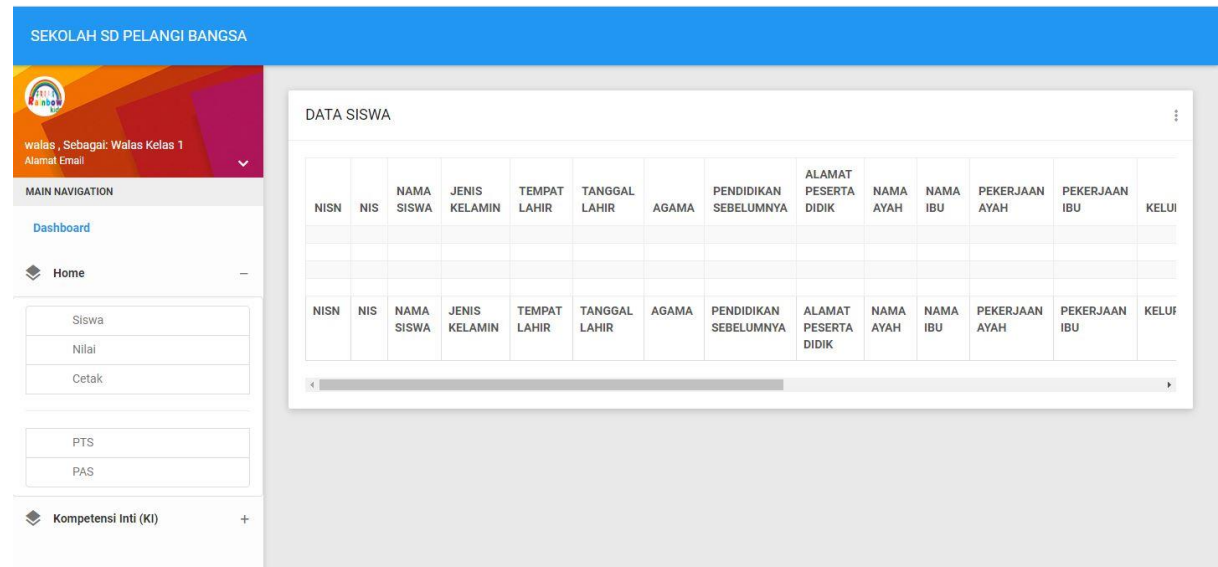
SEKOLAH SD PELANGI BANGSA

Rainbow

walas , Sebagai: Walas Kelas 1
Alamat Email

MAIN NAVIGATION

Dashboard

Home −

Siswa
Nilai
Cetak

PTS
PAS

Kompetensi Inti (KI) +

DATA SISWA

| NISN | NIS | NAMA SISWA | JENIS KELAMIN | TEMPAT LAHIR | TANGGAL LAHIR | AGAMA | PENDIDIKAN SEBELUMNYA | ALAMAT PESERTA DIDIK | NAMA AYAH | NAMA IBU | PEKERJAAN AYAH | PEKERJAAN IBU | KELU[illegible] |
|---|---|---|---|---|---|---|---|---|---|---|---|---|---|
| | | | | | | | | | | | | | |
| | | | | | | | | | | | | | |
| | | | | | | | | | | | | | |
| NISN | NIS | NAMA SISWA | JENIS KELAMIN | TEMPAT LAHIR | TANGGAL LAHIR | AGAMA | PENDIDIKAN SEBELUMNYA | ALAMAT PESERTA DIDIK | NAMA AYAH | NAMA IBU | PEKERJAAN AYAH | PEKERJAAN IBU | KELU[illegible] |